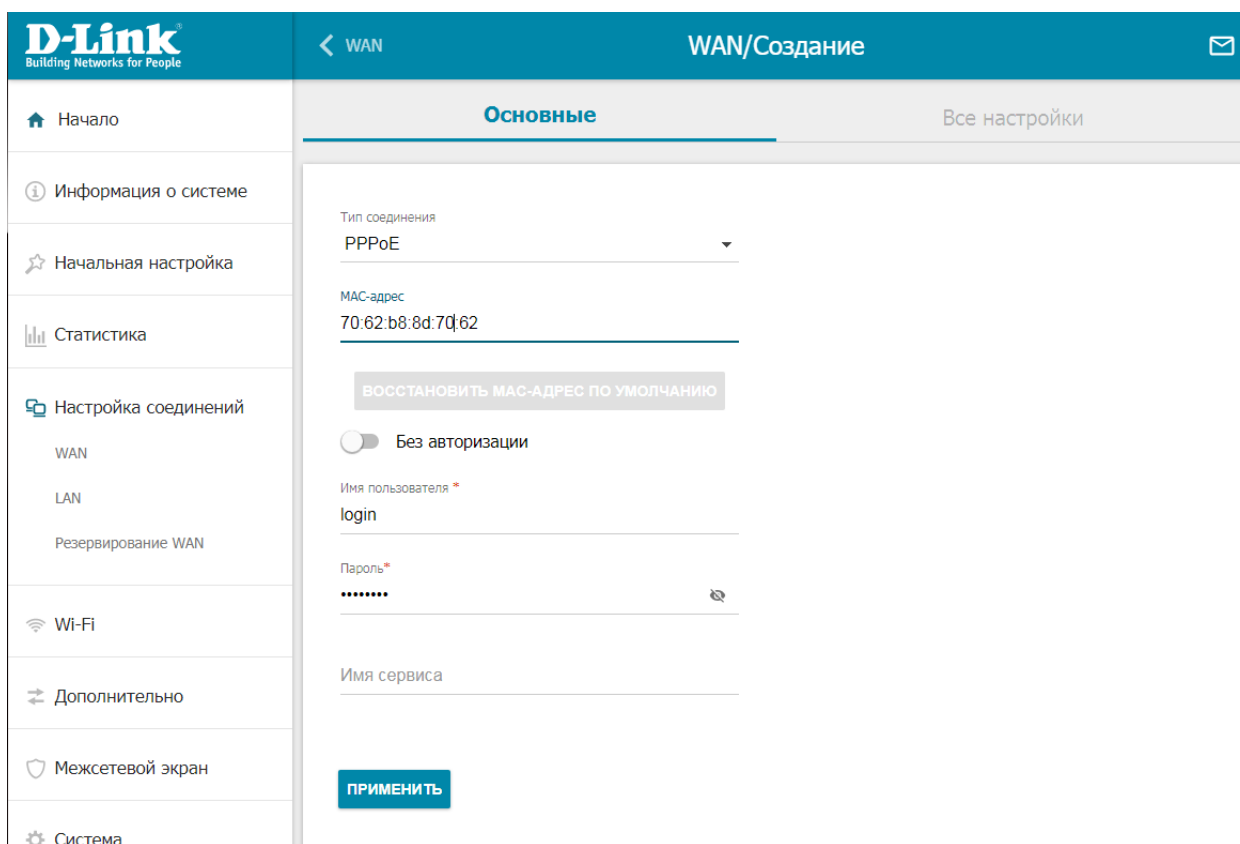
D-Link
Building Networks for People

WAN

WAN/Создание

Начало

Информация о системе

Начальная настройка

Статистика

Настройка соединений

WAN

LAN

Резервирование WAN

Wi-Fi

Дополнительно

Межсетевой экран

Система

Основные

Все настройки

Тип соединения
PPPoE

MAC-адрес
70:62:b8:8d:70:62

ВОССТАНОВИТЬ MAC-АДРЕС ПО УМОЛЧАНИЮ

Без авторизации

Имя пользователя *
login

Пароль*
••••••••

Имя сервиса

ПРИМЕНИТЬ